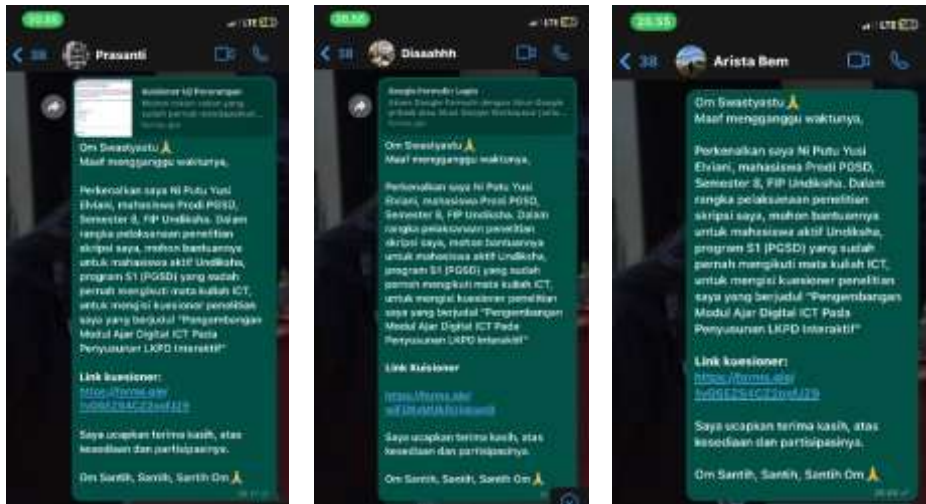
20.55
LTE
38
Prasanti

Kuisioner Uji Perorangan
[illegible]

Om Swastyastu 🙏
Maaf mengganggu waktunya,

Perkenalkan saya Ni Putu Yusi Elviani, mahasiswa Prodi PGSD, Semester 8, FIP Undiksha. Dalam rangka pelaksanaan penelitian skripsi saya, mohon bantuannya untuk mahasiswa aktif Undiksha, program S1 (PGSD) yang sudah pernah mengikuti mata kuliah ICT, untuk mengisi kuesioner penelitian saya yang berjudul "Pengembangan Modul Ajar Digital ICT Pada Penyusunan LKPD Interaktif"

Link kuesioner:
https://forms.gle/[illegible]

Saya ucapkan terima kasih, atas kesediaan dan partisipasinya.

Om Santih, Santih, Santih Om 🙏

20.55
LTE
38
Dissahhh

Google Formulir: Login
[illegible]

Om Swastyastu 🙏
Maaf mengganggu waktunya,

Perkenalkan saya Ni Putu Yusi Elviani, mahasiswa Prodi PGSD, Semester 8, FIP Undiksha. Dalam rangka pelaksanaan penelitian skripsi saya, mohon bantuannya untuk mahasiswa aktif Undiksha, program S1 (PGSD) yang sudah pernah mengikuti mata kuliah ICT, untuk mengisi kuesioner penelitian saya yang berjudul "Pengembangan Modul Ajar Digital ICT Pada Penyusunan LKPD Interaktif"

Link Kuesioner
https://forms.gle/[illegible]

Saya ucapkan terima kasih, atas kesediaan dan partisipasinya.

Om Santih, Santih, Santih Om 🙏

20.55
LTE
38
Arista Bem

Om Swastyastu 🙏
Maaf mengganggu waktunya,

Perkenalkan saya Ni Putu Yusi Elviani, mahasiswa Prodi PGSD, Semester 8, FIP Undiksha. Dalam rangka pelaksanaan penelitian skripsi saya, mohon bantuannya untuk mahasiswa aktif Undiksha, program S1 (PGSD) yang sudah pernah mengikuti mata kuliah ICT, untuk mengisi kuesioner penelitian saya yang berjudul "Pengembangan Modul Ajar Digital ICT Pada Penyusunan LKPD Interaktif"

Link kuesioner:
https://forms.gle/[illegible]

Saya ucapkan terima kasih, atas kesediaan dan partisipasinya.

Om Santih, Santih, Santih Om 🙏